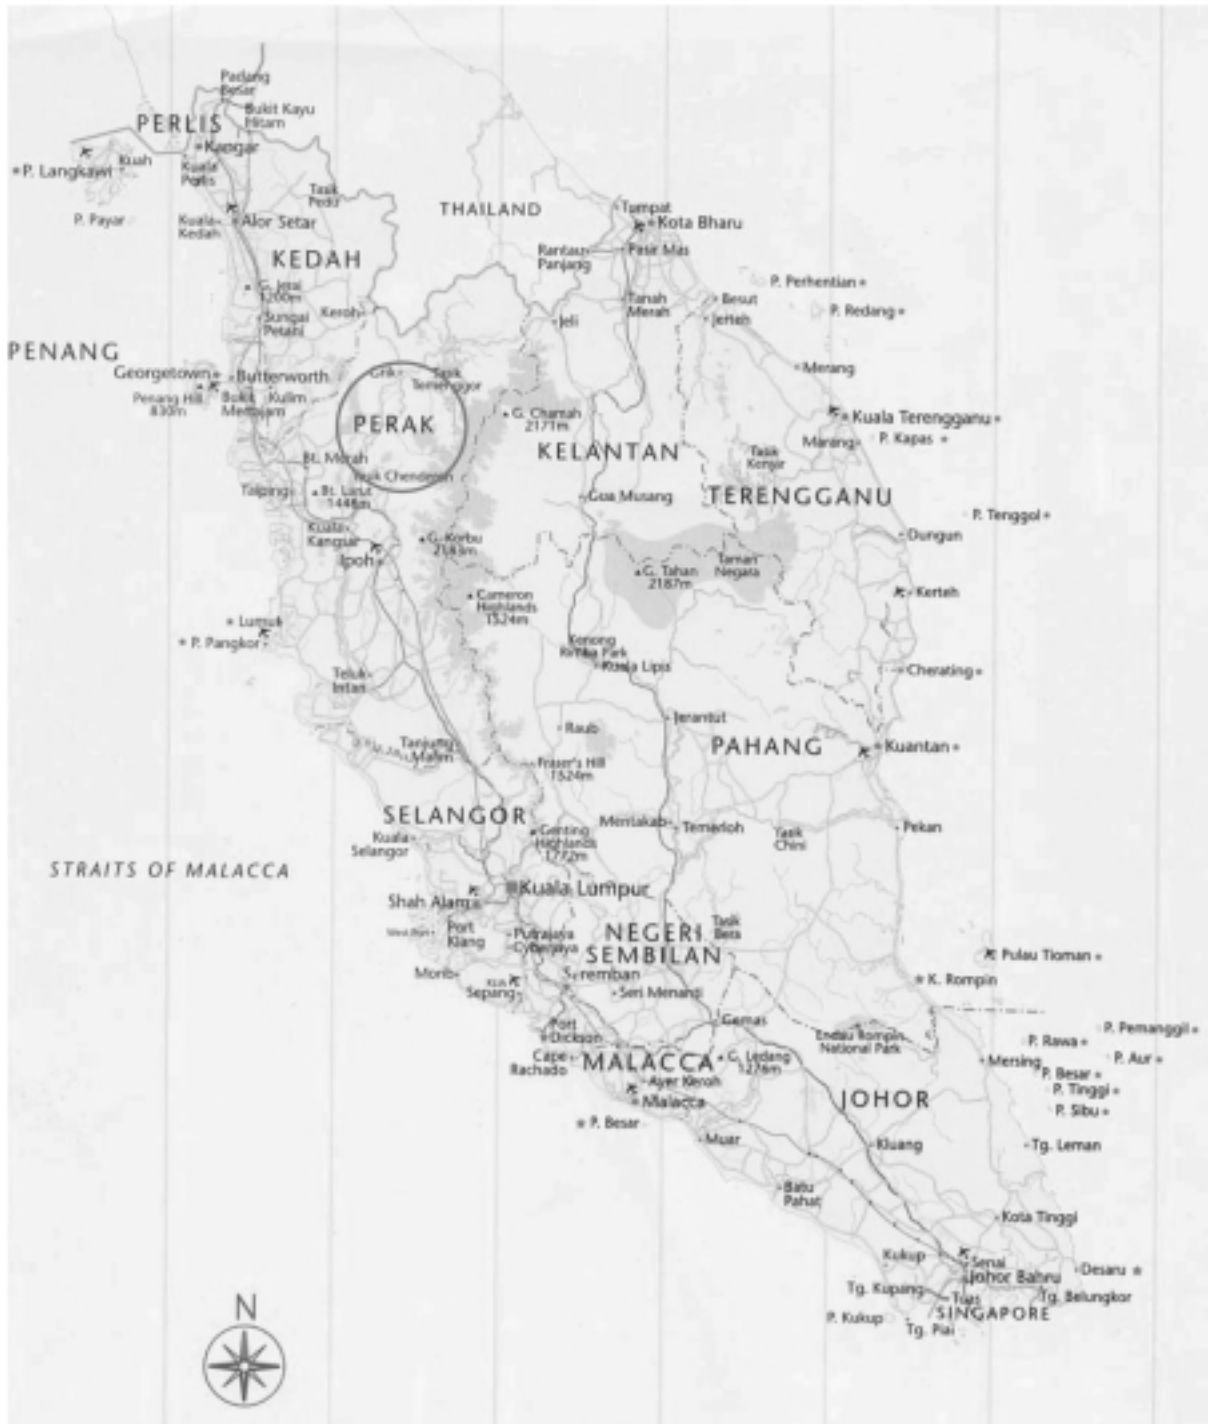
Padang Besar
Bukit Kayu Hitam
PERLIS
Kangar
P. Langkawi
Kuah
Kuala Perlis
Tasik Pedu
P. Payar
Kuala Kedah
Alor Setar
THAILAND
Tumpat
Kota Bharu
KEDAH
Rantau Panjang
Pasir Mas
G. Jerai 1200m
P. Perhentian
Tanah Merah
Besut
Sungai Petani
Keroh
Jeli
Jerteh
P. Redang
PENANG
Georgetown
Butterworth
Grik
Tasik Temenggor
Merang
Penang Hill 830m
Bukit Mertajam
Kulim
G. Chamah 2171m
Kuala Terengganu
PERAK
Marang
P. Kapas
KELANTAN
Bt. Merah
Tasik Kenyir
Tasik Chenderoh
Taiping
Bt. Larut 1448m
Gua Musang
TERENGGANU
P. Tenggol
Kuala Kangsar
G. Korbu 2183m
Dungun
Ipoh
G. Tahan 2187m
Taman Negara
Cameron Highlands 1524m
Kerteh
Lumut
P. Pangkor
Kenong Rimba Park
Kuala Lipis
Cherating
Teluk Intan
Jerantut
Raub
PAHANG
Kuantan
Tanjung Malim
Fraser's Hill 1524m
SELANGOR
Mentakab
Temerloh
Pekan
Kuala Selangor
Genting Highlands 1772m
Tasik Chini
STRAITS OF MALACCA
Shah Alam
Kuala Lumpur
Port Klang
Putrajaya
Cyberjaya
NEGERI SEMBILAN
Tasik Bera
Pulau Tioman
Morib
KLIA
Sepang
Seremban
Seri Menanti
K. Rompin
Port Dickson
Gemas
Endau Rompin National Park
P. Pemanggil
P. Rawa
Cape Rachado
MALACCA
G. Ledang 1276m
Mersing
P. Aur
P. Besar
Ayer Keroh
Malacca
P. Tinggi
JOHOR
P. Sibu
P. Besar
Muar
Kluang
Tg. Leman
Batu Pahat
Kota Tinggi
Kukup
Senai
Johor Bahru
Desaru
Tg. Kupang
Tuas
Tg. Belungkor
P. Kukup
Tg. Piai
SINGAPORE
N